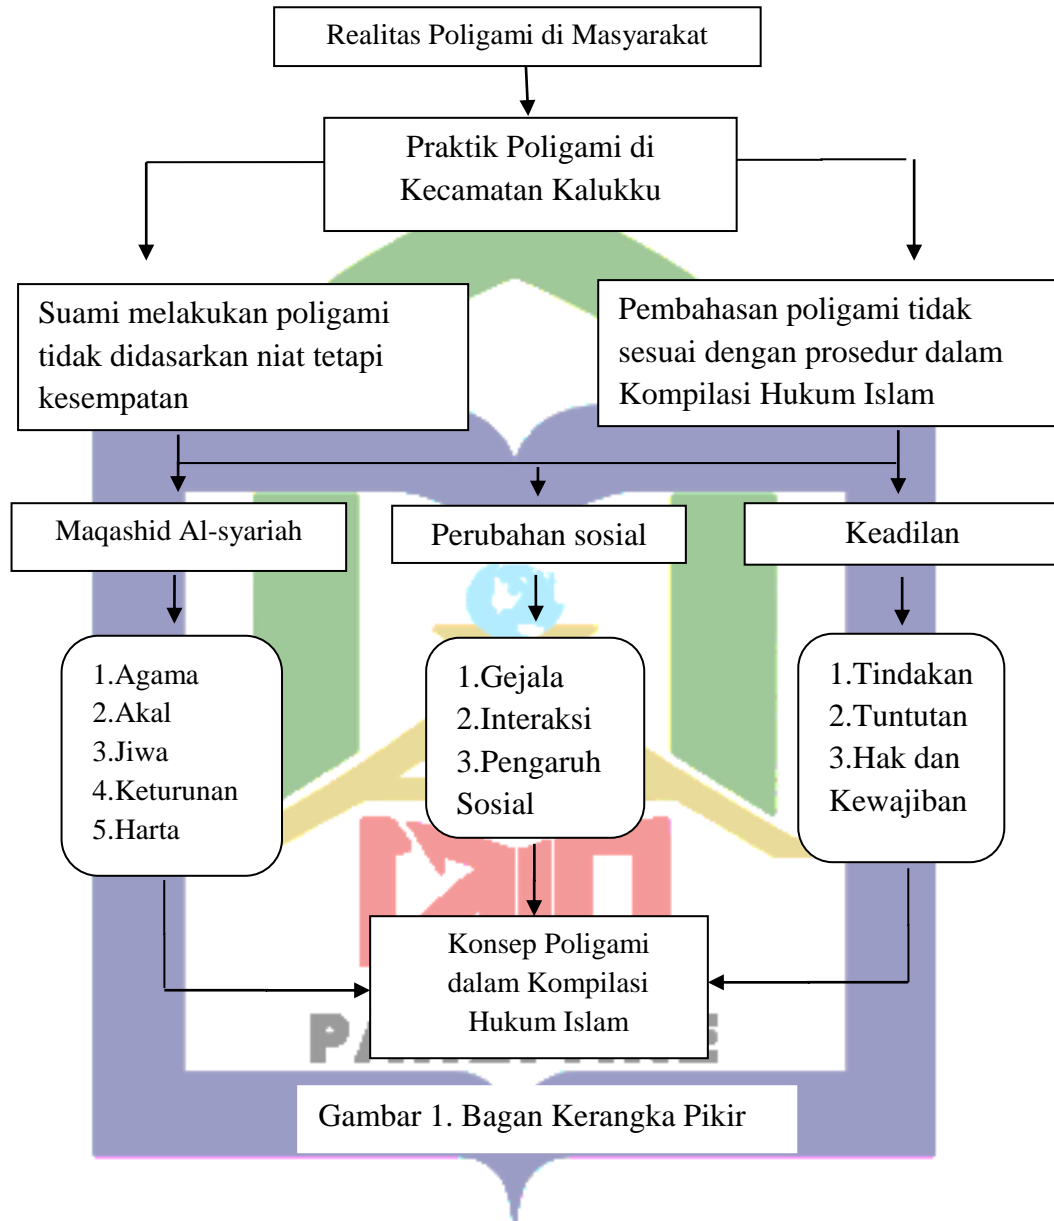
Realitas Poligami di Masyarakat

Praktik Poligami di Kecamatan Kalukku

Suami melakukan poligami tidak didasarkan niat tetapi kesempatan

Pembahasan poligami tidak sesuai dengan prosedur dalam Kompilasi Hukum Islam

Maqashid Al-syariah

Perubahan sosial

Keadilan

1.Agama
2.Akal
3.Jiwa
4.Keturunan
5.Harta

1.Gejala
2.Interaksi
3.Pengaruh Sosial

1.Tindakan
2.Tuntutan
3.Hak dan Kewajiban

Konsep Poligami dalam Kompilasi Hukum Islam

Gambar 1. Bagan Kerangka Pikir